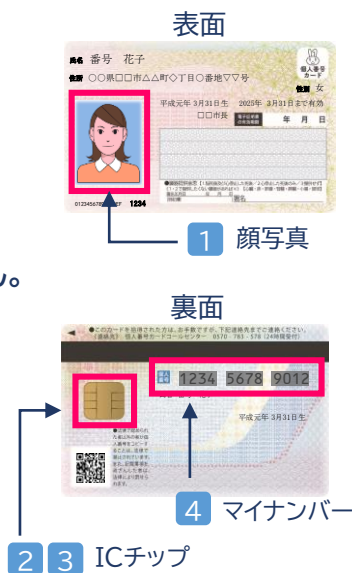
表面

氏名 番号 花子

住所 ○○県□□市△△町◇丁目◇番地▽▽号

個人番号カード

性別 女

平成元年 3月31日生 2025年 3月31日まで有効

□□市長

年 月 日

1234

1 顔写真

。

裏面

●このカードを拾得された方は、お手数ですが、下記連絡先までご連絡ください。（連絡先） 個人番号カードコールセンター 0570-783-578（24時間受付）

個人番号 1234 5678 9012

平成元年 3月31日生

4 マイナンバー

2 3 ICチップ